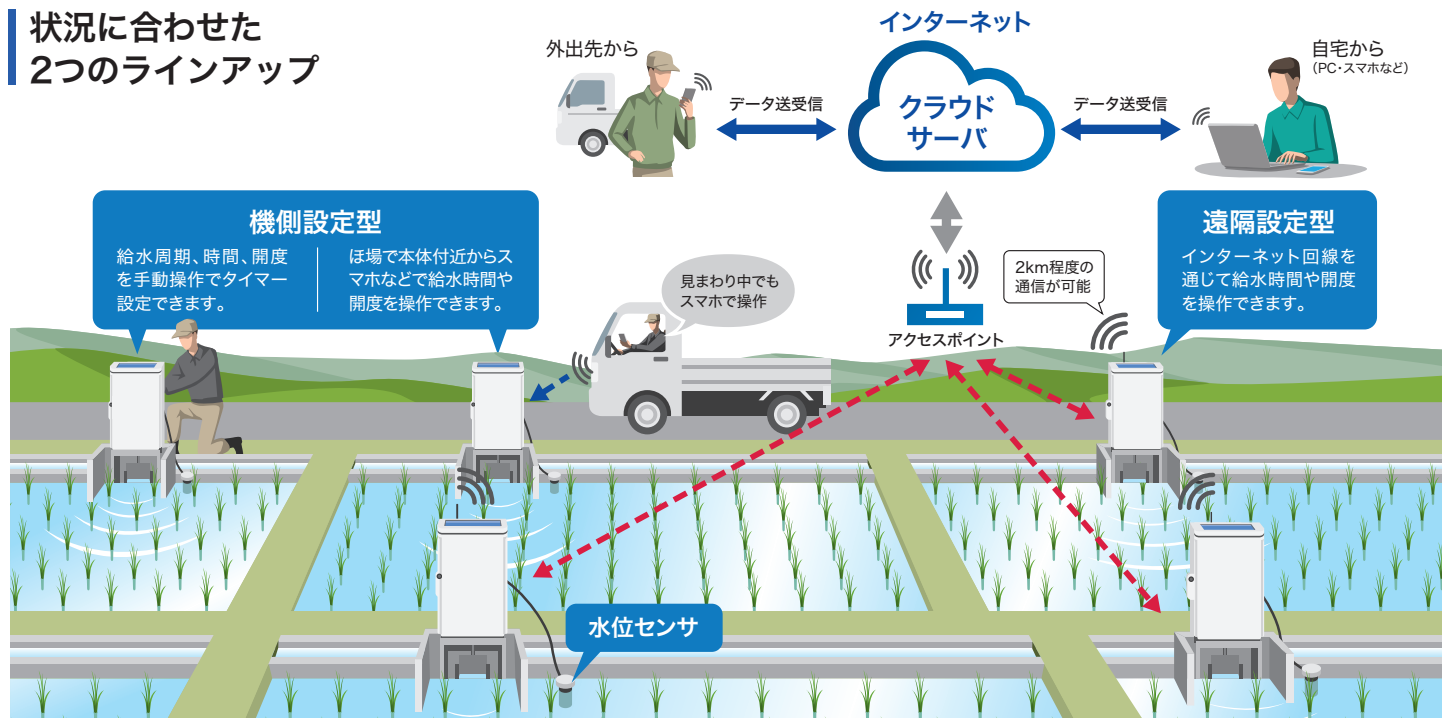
状況に合わせた
2つのラインアップ

インターネット

外出先から

データ送受信

クラウド
サーバ

データ送受信

自宅から
(PC・スマホなど)

機側設定型

給水周期、時間、開度を手動操作でタイマー設定できます。

ほ場で本体付近からスマホなどで給水時間や開度を操作できます。

見まわり中でもスマホで操作

2km程度の通信が可能

アクセスポイント

遠隔設定型

インターネット回線を通じて給水時間や開度を操作できます。

水位センサ